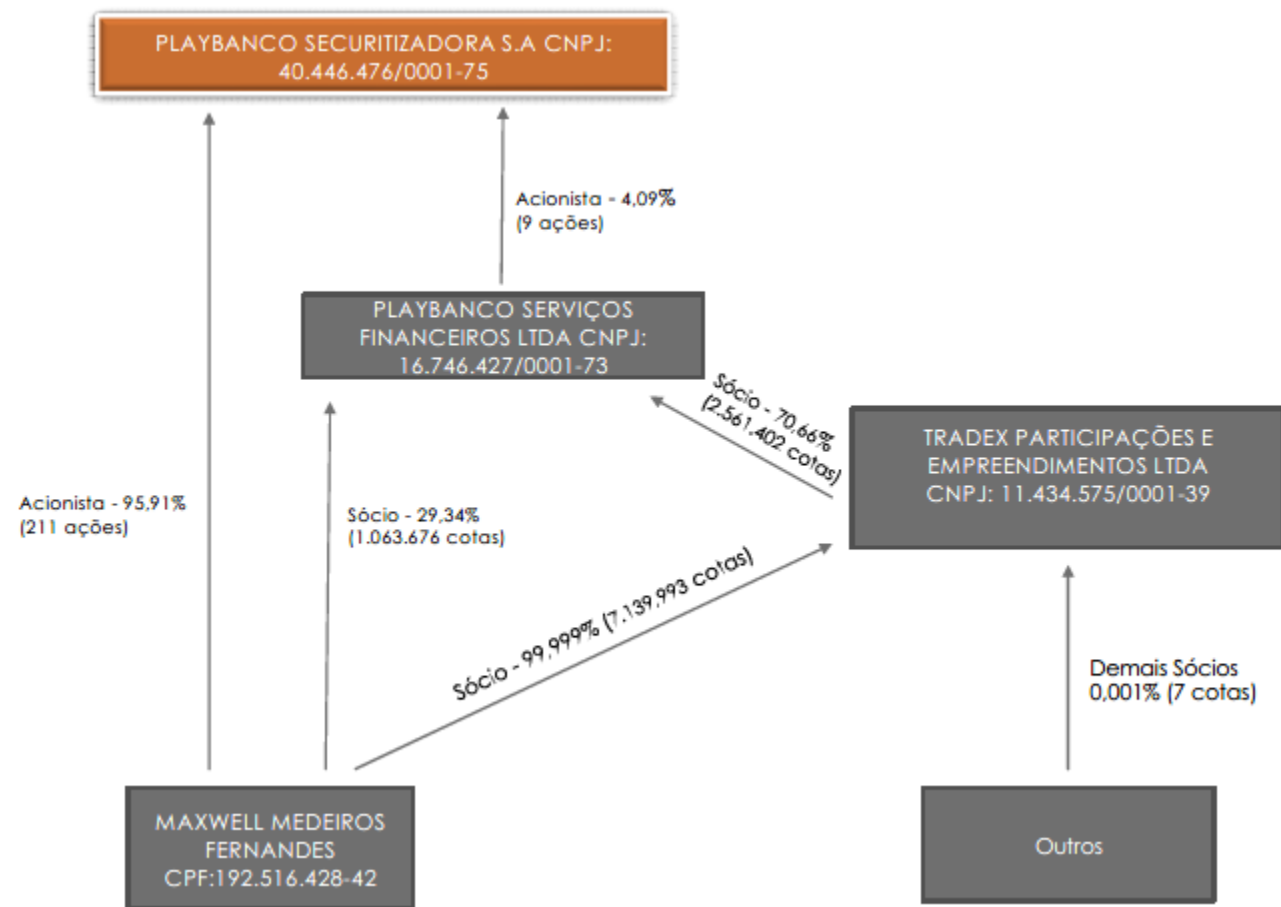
PLAYBANCO SECURITIZADORA S.A CNPJ: 40.446.476/0001-75

Acionista - 4,09%
(9 ações)

PLAYBANCO SERVIÇOS FINANCEIROS LTDA CNPJ: 16.746.427/0001-73

Sócio - 70,66%
(2.561.402 cotas)

TRADEX PARTICIPAÇÕES E EMPREENDIMENTOS LTDA CNPJ: 11.434.575/0001-39

Acionista - 95,91%
(211 ações)

Sócio - 29,34%
(1.063.676 cotas)

Sócio - 99,999% (7.139.993 cotas)

Demais Sócios
0,001% (7 cotas)

MAXWELL MEDEIROS FERNANDES CPF:192.516.428-42

Outros